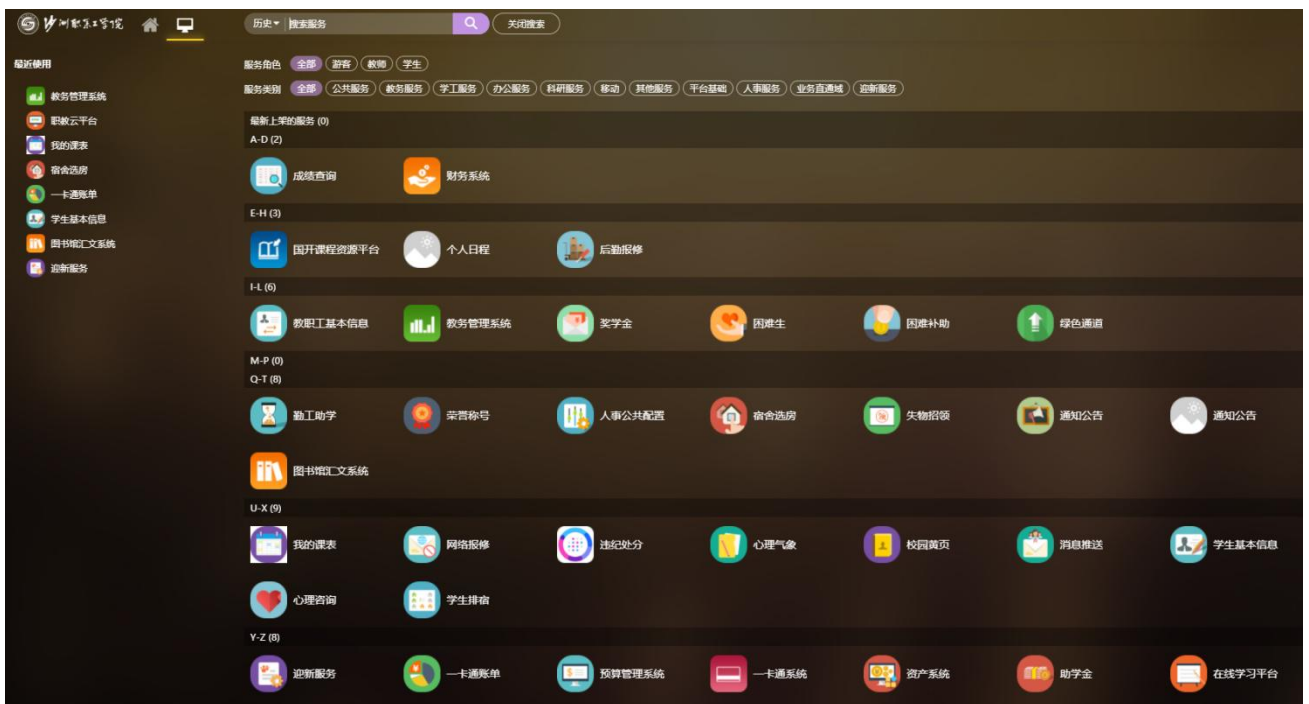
沙洲职业工学院

历史▾ 搜索服务
关闭搜索

最近使用
教务管理系统
职教云平台
我的课表
宿舍选房
一卡通账单
学生基本信息
图书馆汇文系统
迎新服务

服务角色 全部 游客 教师 学生
服务类别 全部 公共服务 教务服务 学工服务 办公服务 科研服务 移动 其他服务 平台基础 人事服务 业务直通域 迎新服务

最新上架的服务 (0)
A-D (2)
成绩查询
财务系统
E-H (3)
国开课程资源平台
个人日程
后勤报修
I-L (6)
教职工基本信息
教务管理系统
奖学金
困难生
困难补助
绿色通道
M-P (0)
Q-T (8)
勤工助学
荣誉称号
人事公共配置
宿舍选房
失物招领
通知公告
通知公告
图书馆汇文系统
U-X (9)
我的课表
网络报修
违纪处分
心理气象
校园黄页
消息推送
学生基本信息
心理咨询
学生排宿
Y-Z (8)
迎新服务
一卡通账单
预算管理系统
一卡通系统
资产系统
助学金
在线学习平台